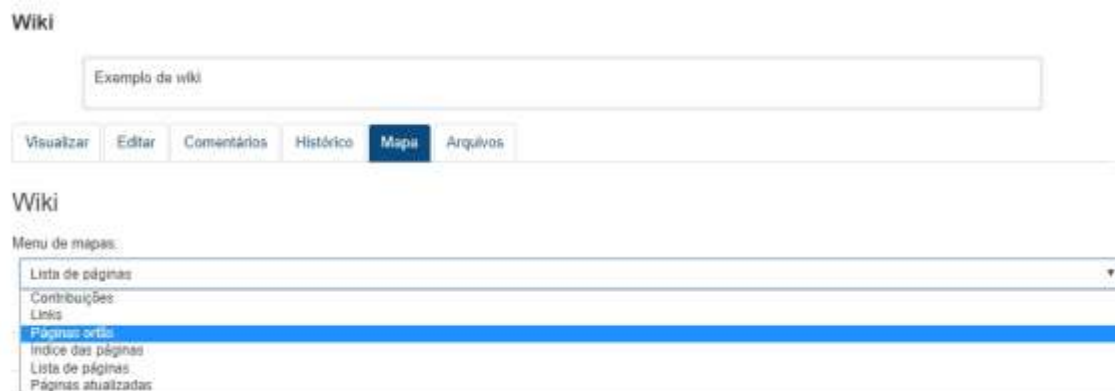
Wiki

Exemplo de wiki

Visualizar | Editar | Comentários | Histórico | Mapa | Arquivos

Wiki

Menu de mapas:

Lista de páginas

Contribuições
Links
Páginas órfãs
Índice das páginas
Lista de páginas
Páginas atualizadas